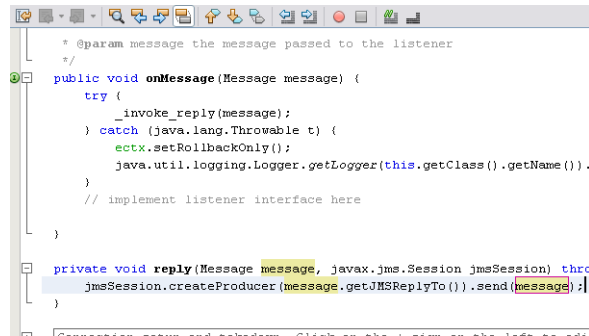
* @param message the message passed to the listener
*/
public void onMessage(Message message) {
    try {
        _invoke_reply(message);
    } catch (java.lang.Throwable t) {
        ectx.setRollbackOnly();
        java.util.logging.Logger.getLogger(this.getClass().getName()).
    }
    // implement listener interface here

}

private void reply(Message message, javax.jms.Session jmsSession) thro
    jmsSession.createProducer(message.getJMSReplyTo()).send(message);
}

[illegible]